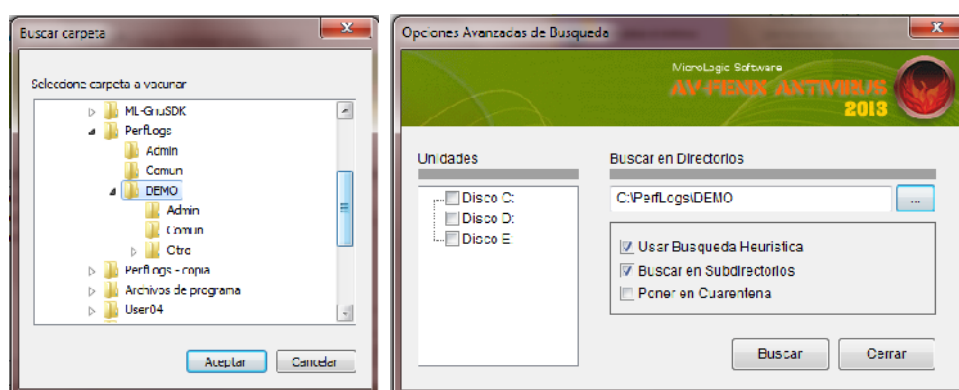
Buscar carpeta

Seleccione carpeta a vacunar

ML-GnuSDK
PerfLogs
Admin
Comun
DEMO
Admin
Comun
Otro
PerfLogs - copia
Archivos de programa
User04

Aceptar
Cancelar

Opciones Avanzadas de Busqueda

MicroLogic Software
AV-FENIX ANTIVIRUS
2013

Unidades
Disco C:
Disco D:
Disco E

Buscar en Directorios
C:\PerfLogs\DEMO
...

Usar Busqueda Heuristica
Buscar en Subdirectorios
Poner en Cuarentena

Buscar
Cerrar